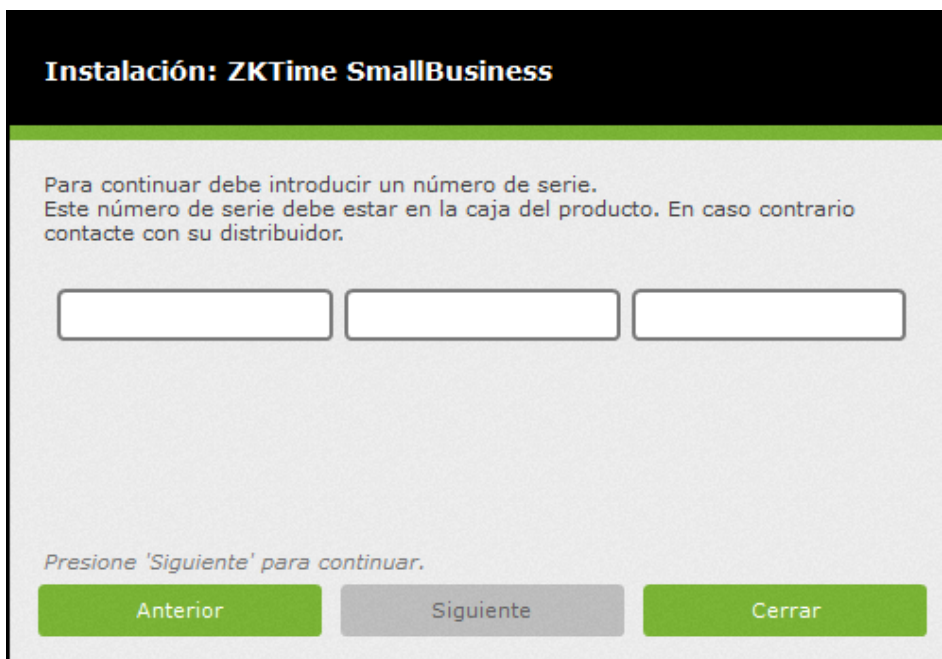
Instalación: ZKTime SmallBusiness

Para continuar debe introducir un número de serie.
Este número de serie debe estar en la caja del producto. En caso contrario contacte con su distribuidor.

Presione 'Siguiente' para continuar.

Anterior
Siguiente
Cerrar